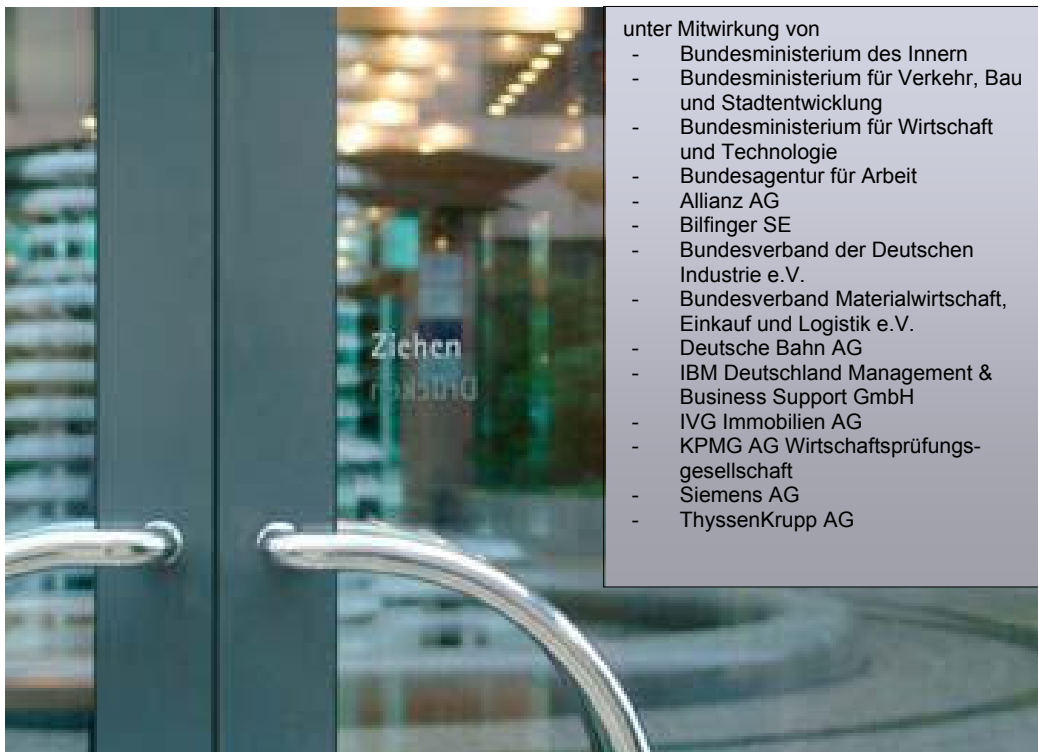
unter Mitwirkung von
- Bundesministerium des Innern
- Bundesministerium für Verkehr, Bau und Stadtentwicklung
- Bundesministerium für Wirtschaft und Technologie
- Bundesagentur für Arbeit
- Allianz AG
- Bilfinger SE
- Bundesverband der Deutschen Industrie e.V.
- Bundesverband Materialwirtschaft, Einkauf und Logistik e.V.
- Deutsche Bahn AG
- IBM Deutschland Management & Business Support GmbH
- IVG Immobilien AG
- KPMG AG Wirtschaftsprüfungsgesellschaft
- Siemens AG
- ThyssenKrupp AG

Ziehen